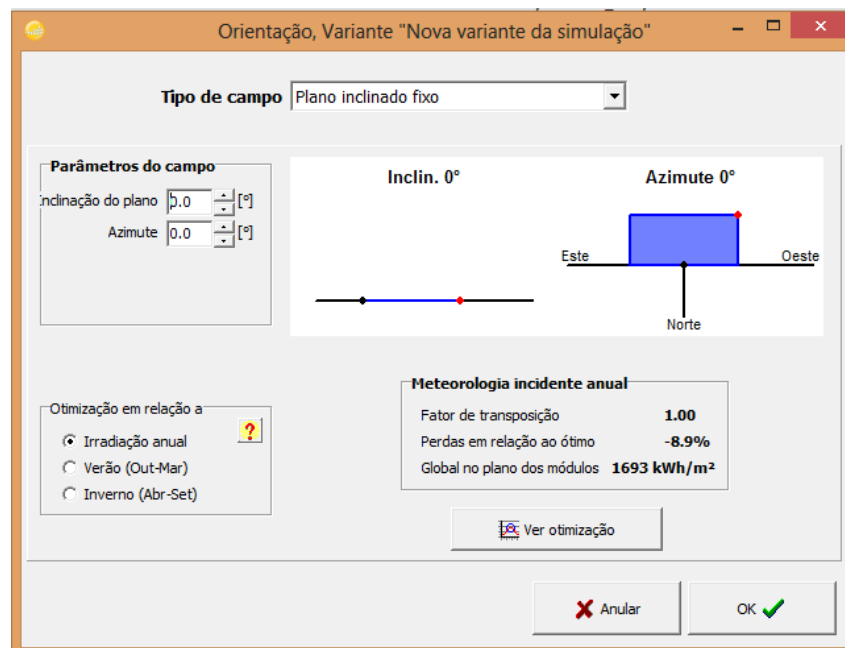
Orientação, Variante "Nova variante da simulação"

Tipo de campo Plano inclinado fixo

Parâmetros do campo
Inclinação do plano 0.0 [°]
Azimute 0.0 [°]

Inclin. 0°

Azimute 0°
Este
Oeste
Norte

Otimização em relação a
Irradiação anual
Verão (Out-Mar)
Inverno (Abr-Set)

Meteorologia incidente anual
Fator de transposição 1.00
Perdas em relação ao ótimo -8.9%
Global no plano dos módulos 1693 kWh/m²

Ver otimização

Anular
OK